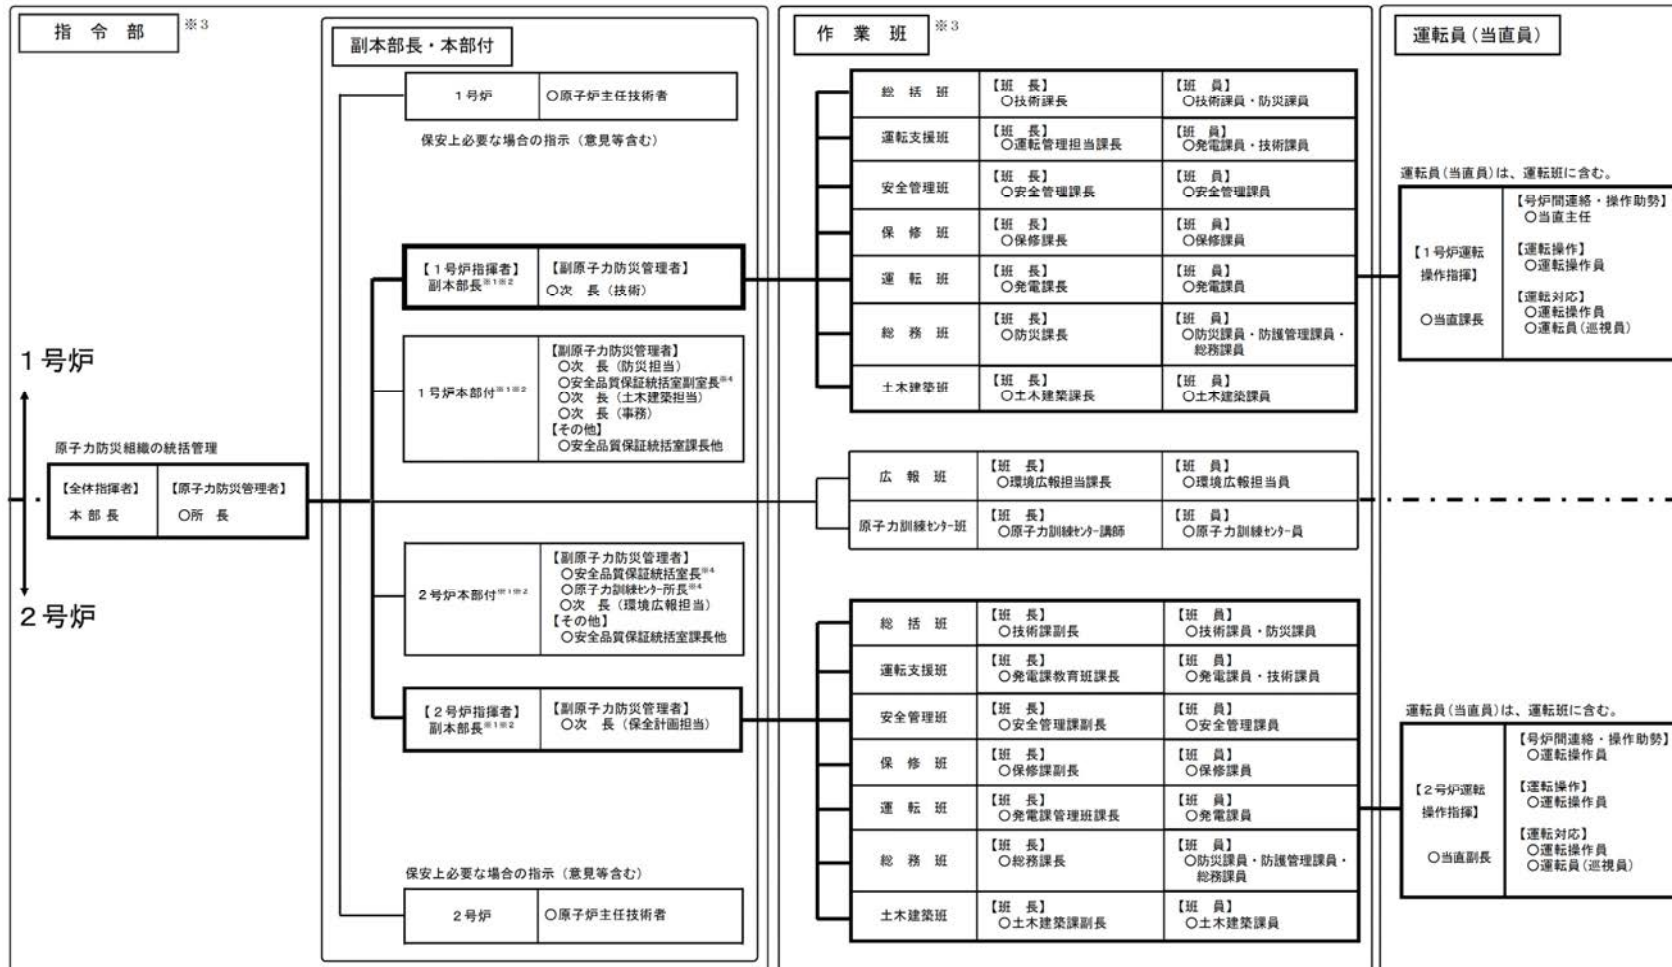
指 令 部 ※3

副本部長・本部付

作 業 班 ※3

運転員（当直員）

1号炉 ○原子炉主任技術者

保安上必要な場合の指示（意見等含む）

【1号炉指揮者】副本部長※1※2 【副原子力防災管理者】○次 長（技術）

1号炉本部付※1※2 【副原子力防災管理者】○次 長（防災担当）○安全品質保証統括室副室長※4 ○次 長（土木建築担当）○次 長（事務）【その他】○安全品質保証統括室課長他

1号炉

原子力防災組織の統括管理

【全体指揮者】本部長 【原子力防災管理者】○所 長

2号炉

2号炉本部付※1※2 【副原子力防災管理者】○安全品質保証統括室長※4 ○原子力訓練センター所長※4 ○次 長（環境広報担当）【その他】○安全品質保証統括室課長他

【2号炉指揮者】副本部長※1※2 【副原子力防災管理者】○次 長（保全計画担当）

保安上必要な場合の指示（意見等含む）

2号炉 ○原子炉主任技術者

| 総 括 班 | 【班 長】○技術課長 | 【班 員】○技術課員・防災課員 |
|---|---|---|
| 運転支援班 | 【班 長】○運転管理担当課長 | 【班 員】○発電課員・技術課員 |
| 安全管理班 | 【班 長】○安全管理課長 | 【班 員】○安全管理課員 |
| 保 修 班 | 【班 長】○保修課長 | 【班 員】○保修課員 |
| 運 転 班 | 【班 長】○発電課長 | 【班 員】○発電課員 |
| 総 務 班 | 【班 長】○防災課長 | 【班 員】○防災課員・防護管理課員・総務課員 |
| 土木建築班 | 【班 長】○土木建築課長 | 【班 員】○土木建築課員 |

| 広 報 班 | 【班 長】○環境広報担当課長 | 【班 員】○環境広報担当員 |
|---|---|---|
| 原子力訓練センター班 | 【班 長】○原子力訓練センター講師 | 【班 員】○原子力訓練センター員 |

| 総 括 班 | 【班 長】○技術課副長 | 【班 員】○技術課員・防災課員 |
|---|---|---|
| 運転支援班 | 【班 長】○発電課教育班課長 | 【班 員】○発電課員・技術課員 |
| 安全管理班 | 【班 長】○安全管理課副長 | 【班 員】○安全管理課員 |
| 保 修 班 | 【班 長】○保修課副長 | 【班 員】○保修課員 |
| 運 転 班 | 【班 長】○発電課管理班課長 | 【班 員】○発電課員 |
| 総 務 班 | 【班 長】○総務課長 | 【班 員】○防災課員・防護管理課員・総務課員 |
| 土木建築班 | 【班 長】○土木建築課副長 | 【班 員】○土木建築課員 |

運転員(当直員)は、運転班に含む。

【1号炉運転操作指揮】○当直課長 【号炉間連絡・操作助勢】○当直主任 【運転操作】○運転操作員 【運転対応】○運転操作員 ○運転員（巡視員）

運転員(当直員)は、運転班に含む。

【2号炉運転操作指揮】○当直副長 【号炉間連絡・操作助勢】○運転操作員 【運転操作】○運転操作員 【運転対応】○運転操作員 ○運転員（巡視員）